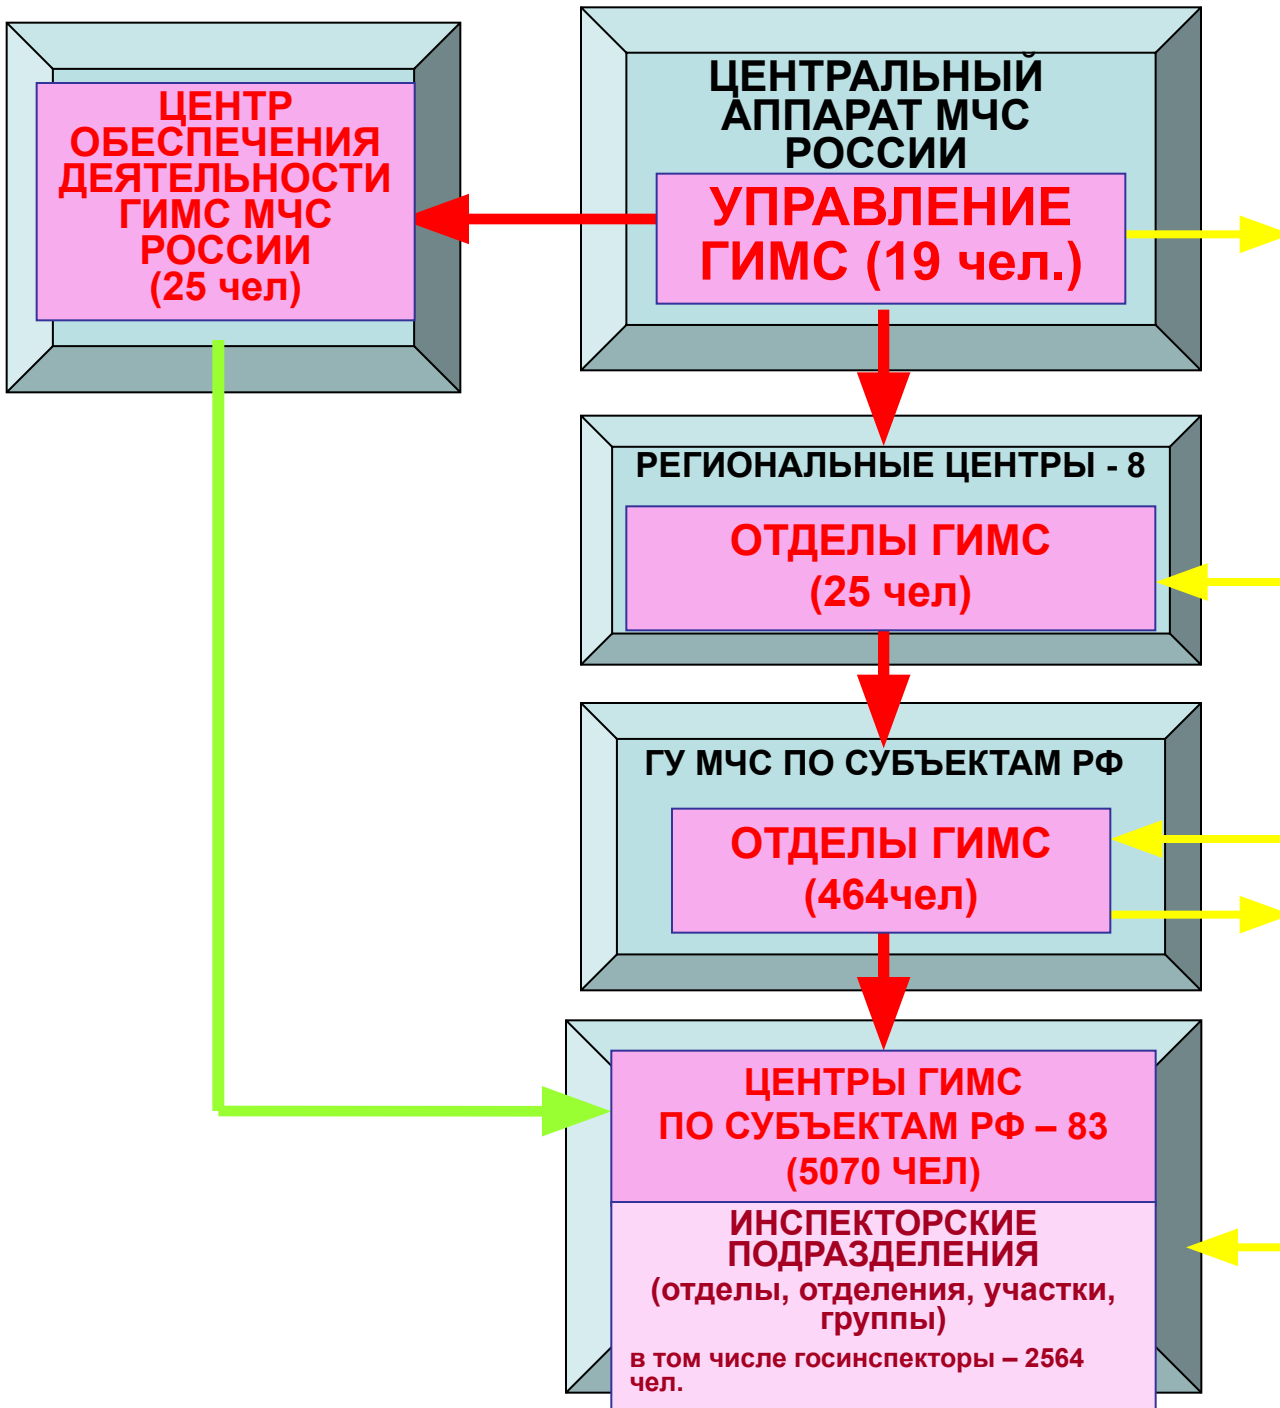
ЦЕНТР ОБЕСПЕЧЕНИЯ ДЕЯТЕЛЬНОСТИ ГИМС МЧС РОССИИ (25 чел)

ЦЕНТРАЛЬНЫЙ АППАРАТ МЧС РОССИИ

УПРАВЛЕНИЕ ГИМС (19 чел.)

РЕГИОНАЛЬНЫЕ ЦЕНТРЫ - 8

ОТДЕЛЫ ГИМС (25 чел)

ГУ МЧС ПО СУБЪЕКТАМ РФ

ОТДЕЛЫ ГИМС (464чел)

ЦЕНТРЫ ГИМС ПО СУБЪЕКТАМ РФ – 83 (5070 ЧЕЛ)

ИНСПЕКТОРСКИЕ ПОДРАЗДЕЛЕНИЯ (отделы, отделения, участки, группы)

в том числе госинспекторы – 2564 чел.